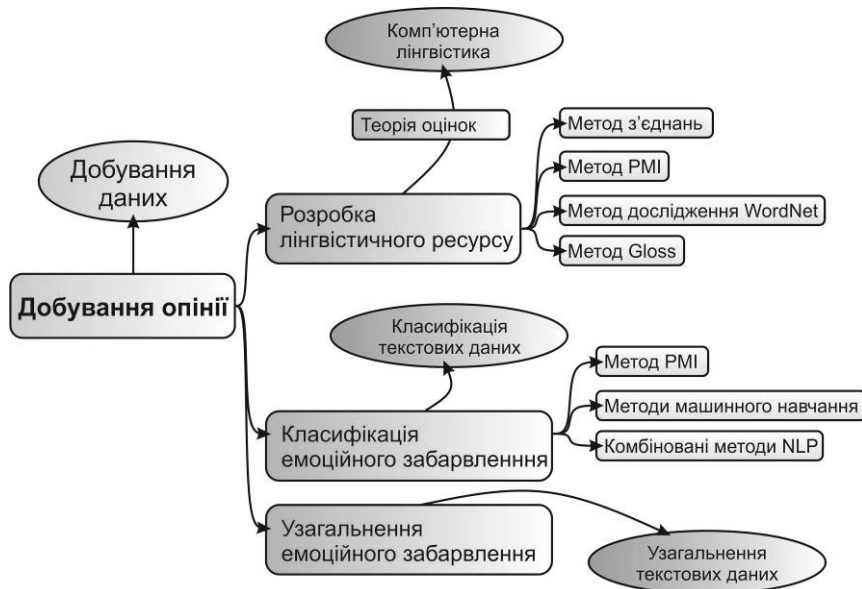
Комп'ютерна лінгвістика

Теорія оцінок

Метод з'єднань

Метод PMI

Метод дослідження WordNet

Метод Gloss

Добування даних

Розробка лінгвістичного ресурсу

Добування опінії

Класифікація текстових даних

Метод PMI

Методи машинного навчання

Комбіновані методи NLP

Класифікація емоційного забарвленння

Узагальнення емоційного забарвлення

Узагальнення текстових даних